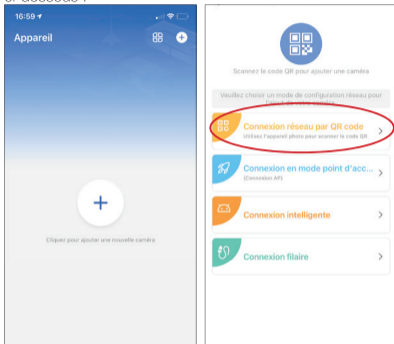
ci-dessous :

16:59

Appareil

+

Cliquez pour ajouter une nouvelle caméra

Scannez le code QR pour ajouter une caméra

Veuillez choisir un mode de configuration réseau pour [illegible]

Connexion réseau par QR code
Utilisez l'appareil photo pour scanner le code QR

Connexion en mode point d'acc...
(Connexion AP)

Connexion intelligente

Connexion filaire